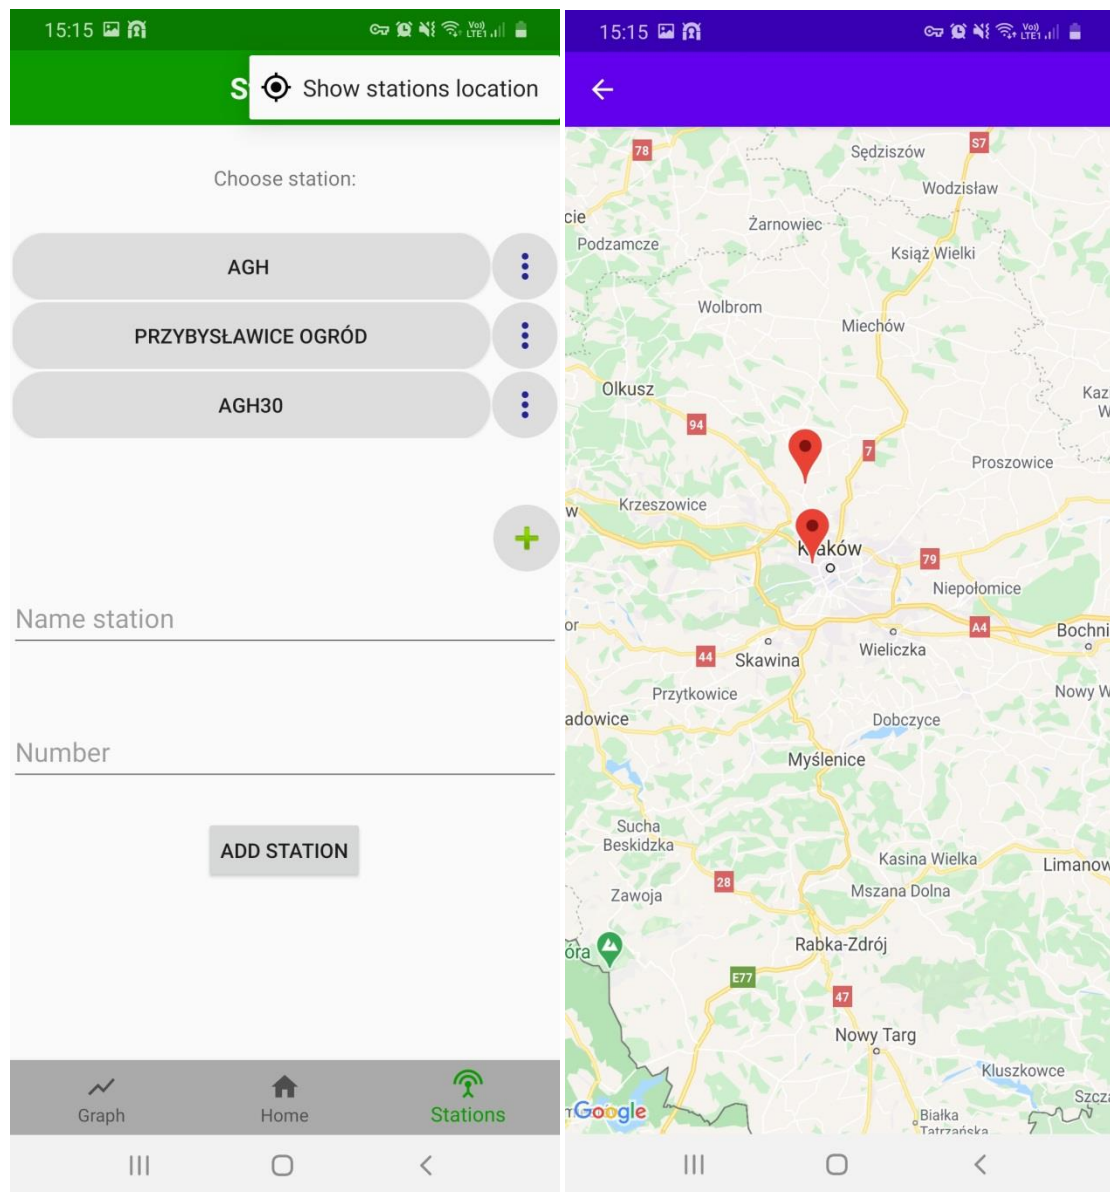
15:15

S Show stations location

Choose station:

AGH

PRZYBYSŁAWICE OGRÓD

AGH30

+

Name station

Number

ADD STATION

Graph Home Stations

15:15

78
S7
Sędziszów
Wodzisław
cie
Żarnowiec
Podzamcze
Książ Wielki
Wolbrom
Miechów
Olkusz
Kaz
W
94
7
Proszowice
Krzeszowice
w
Kraków
79
Niepołomice
or
A4
Bochni
44
Skawina
Wieliczka
Przytkowice
Nowy W
adowice
Dobczyce
Myślenice
Sucha Beskidzka
Kasina Wielka
Limanow
28
Zawoja
Mszana Dolna
óra
Rabka-Zdrój
E77
47
Nowy Targ
Kluszkowce
Google
Białka Tatrzańska
Szcz